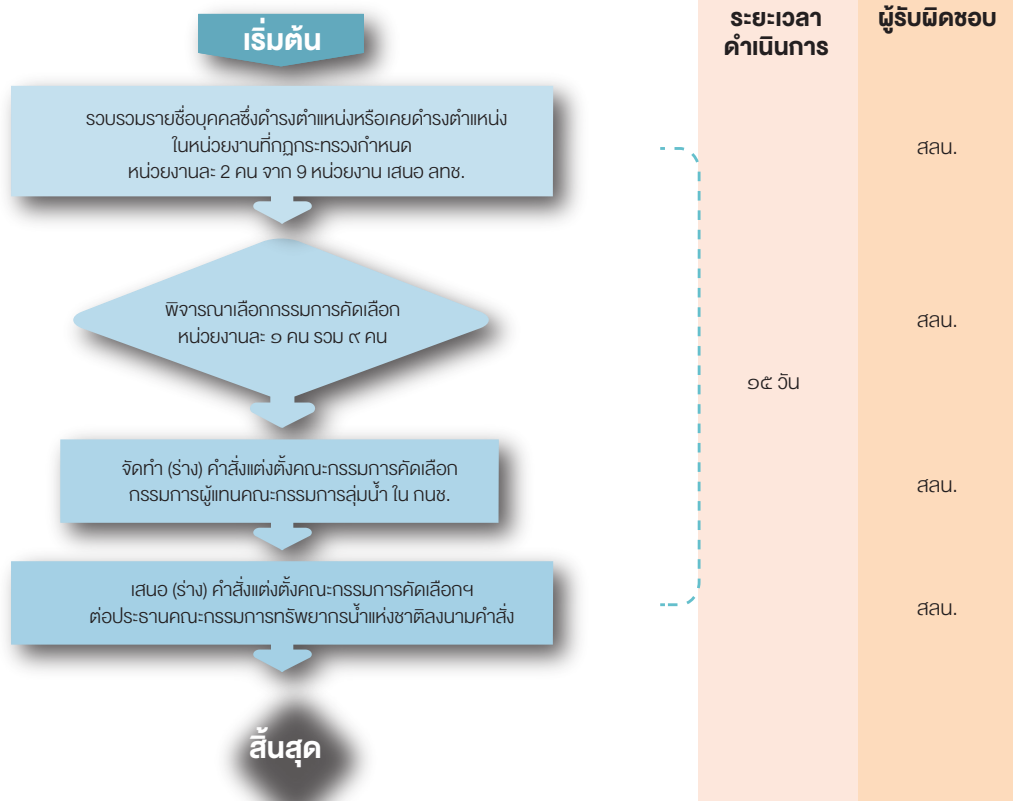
เริ่มต้น

รวบรวมรายชื่อบุคคลซึ่งดำรงตำแหน่งหรือเคยดำรงตำแหน่ง ในหน่วยงานที่กฎกระทรวงกำหนด หน่วยงานละ 2 คน จาก 9 หน่วยงาน เสนอ ลทช.

พิจารณาเลือกกรรมการคัดเลือก หน่วยงานละ ๑ คน รวม ๙ คน

จัดทำ (ร่าง) คำสั่งแต่งตั้งคณะกรรมการคัดเลือก กรรมการผู้แทนคณะกรรมการลุ่มน้ำ ใน กนช.

เสนอ (ร่าง) คำสั่งแต่งตั้งคณะกรรมการคัดเลือกฯ ต่อประธานคณะกรรมการทรัพยากรน้ำแห่งชาติลงนามคำสั่ง

สิ้นสุด

ระยะเวลาดำเนินการ

๑๕ วัน

ผู้รับผิดชอบ

สลน.

สลน.

สลน.

สลน.